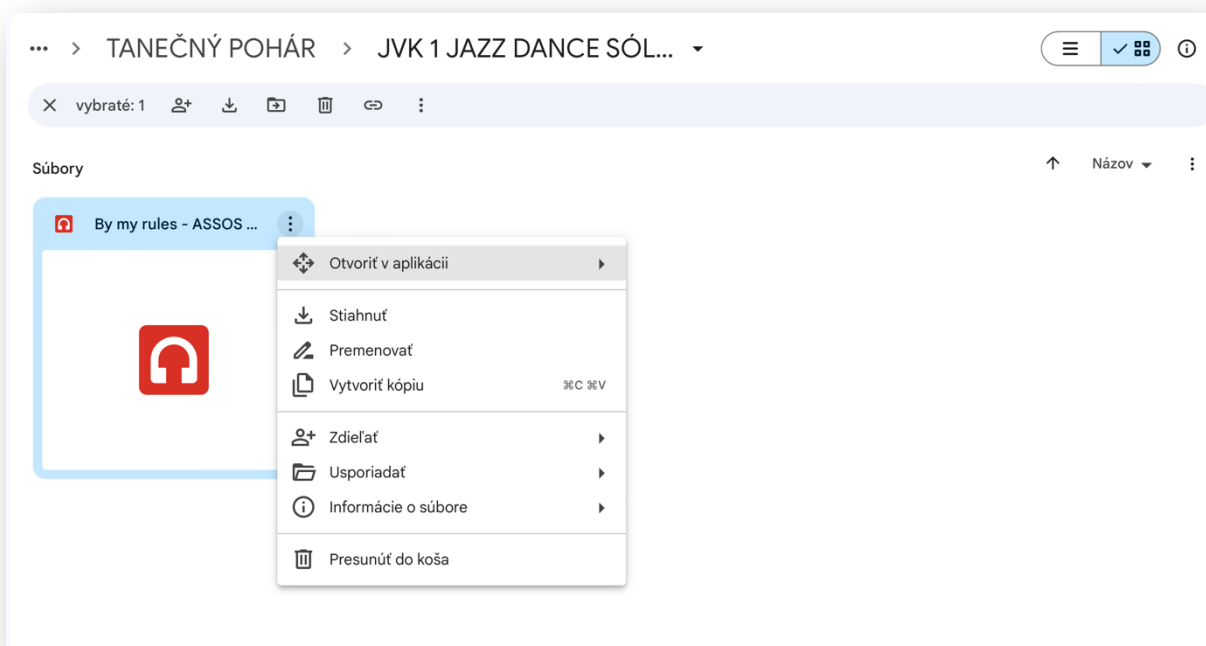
... > TANEČNÝ POHÁR > JVK 1 JAZZ DANCE SÓL...

vybraté: 1

Súbory

Názov

By my rules - ASSOS ...

Otvoriť v aplikácii

Stiahnuť

Premenovať

Vytvoriť kópiu ⌘C ⌘V

Zdieľať

Usporiadať

Informácie o súbore

Presunúť do koša